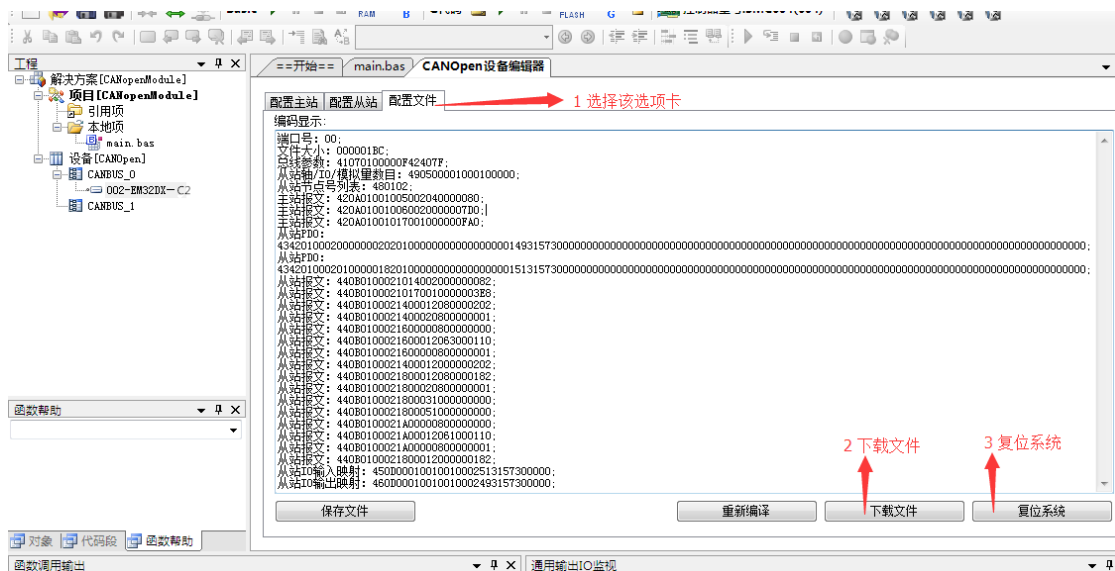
RAM B FLASH G

工程
解决方案[CANOpenModule]
项目[CANopenModule]
引用项
本地项
main.bas
设备[CANOpen]
CANBUS_0
002-EM32DX-C2
CANBUS_1

==开始== main.bas CANOpen设备编辑器

配置主站 配置从站 配置文件

1 选择该选项卡

编码显示:
端口号: 00;
文件大小: 000001BC;
总线参数: 41070100000F42407F;
从站轴/IO/模拟量数目: 490500001000100000;
从站节点号列表: 480102;
主站报文: 420A010010050020400000080;
主站报文: 420A0100100500200000007D0;
主站报文: 420A01001017001000000FA0;
从站PDO:
43420100020000000202010000000000000000014931573000000000000000000000000000000000000000000000000000000000000000000000000000;
从站PDO:
43420100020100000182010000000000000000015131573000000000000000000000000000000000000000000000000000000000000000000000000000;
从站报文: 440B010002101400200000062;
从站报文: 440B0100021017001000003E8;
从站报文: 440B01000214000120800000202;
从站报文: 440B01000214000208000000001;
从站报文: 440B010002160000080000000;
从站报文: 440B01000216000120630000110;
从站报文: 440B0100021600000800000001;
从站报文: 440B01000214000120000000202;
从站报文: 440B01000218000120800000182;
从站报文: 440B0100021800020800000001;
从站报文: 440B0100021800031000000000;
从站报文: 440B0100021800051000000000;
从站报文: 440B0100021A0000080000000;
从站报文: 440B0100021A00012061000110;
从站报文: 440B0100021A0000080000001;
从站报文: 440B01000218000120000000182;
从站IO输入映射: 450D00010010010002513157300000;
从站IO输出映射: 460D00010010010002493157300000;

2 下载文件
3 复位系统

保存文件 重新编译 下载文件 复位系统

函数帮助

对象 代码段 函数帮助

函数调用输出
通用输出IO监视